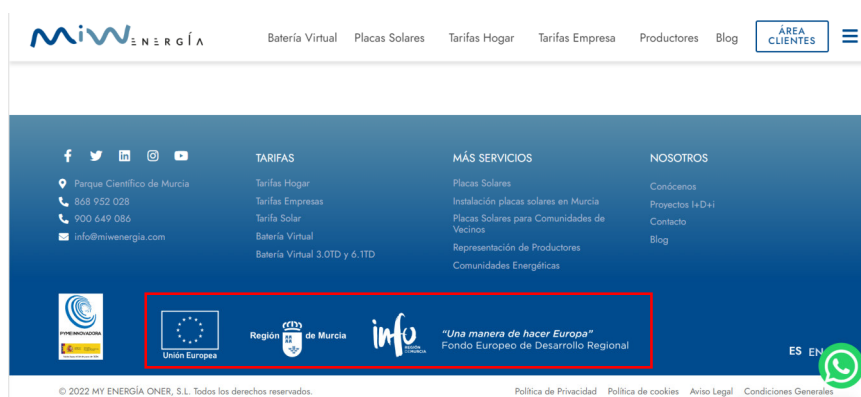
MIWENERGÍA

Batería Virtual Placas Solares Tarifas Hogar Tarifas Empresa Productores Blog ÁREA CLIENTES

Parque Científico de Murcia
868 952 028
900 649 086
info@miwenergia.com

TARIFAS
Tarifas Hogar
Tarifas Empresas
Tarifa Solar
Batería Virtual
Batería Virtual 3.0TD y 6.1TD

MÁS SERVICIOS
Placas Solares
Instalación placas solares en Murcia
Placas Solares para Comunidades de Vecinos
Representación de Productores
Comunidades Energéticas

NOSOTROS
Conócenos
Proyectos I+D+i
Contacto
Blog

PYME INNOVADORA

Unión Europea

Región de Murcia

info REGIÓN DE MURCIA

"Una manera de hacer Europa"
Fondo Europeo de Desarrollo Regional

ES EN

© 2022 MY ENERGÍA ONER, S.L. Todos los derechos reservados.

Política de Privacidad Política de cookies Aviso Legal Condiciones Generales